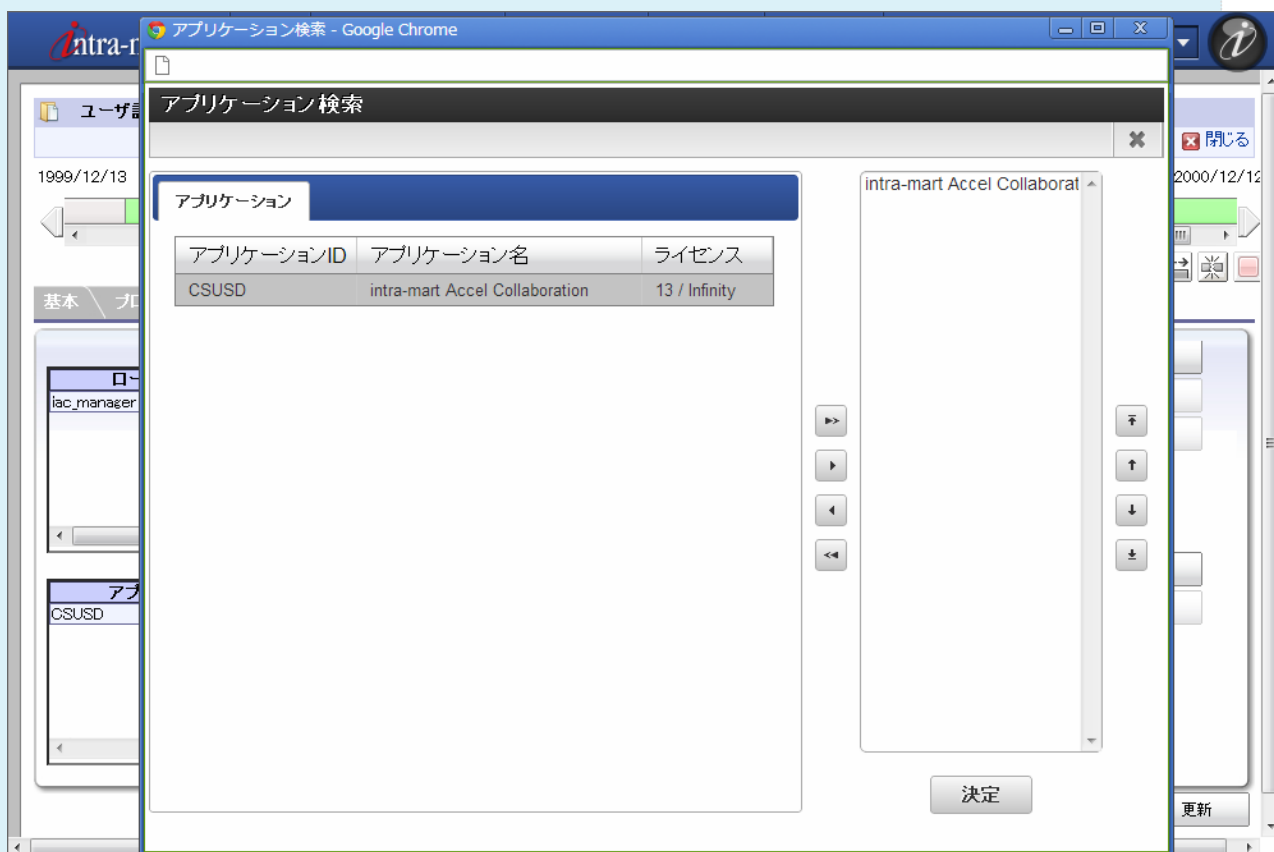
intra-m

ユーザ
閉じる
1999/12/13
2000/12/12
基本
ロー
iac_manager
アプ
CSUSD
更新

アプリケーション検索 - Google Chrome

アプリケーション検索

アプリケーション

| アプリケーションID | アプリケーション名 | ライセンス |
|---|---|---|
| CSUSD | intra-mart Accel Collaboration | 13 / Infinity |

intra-mart Accel Collaborat

決定